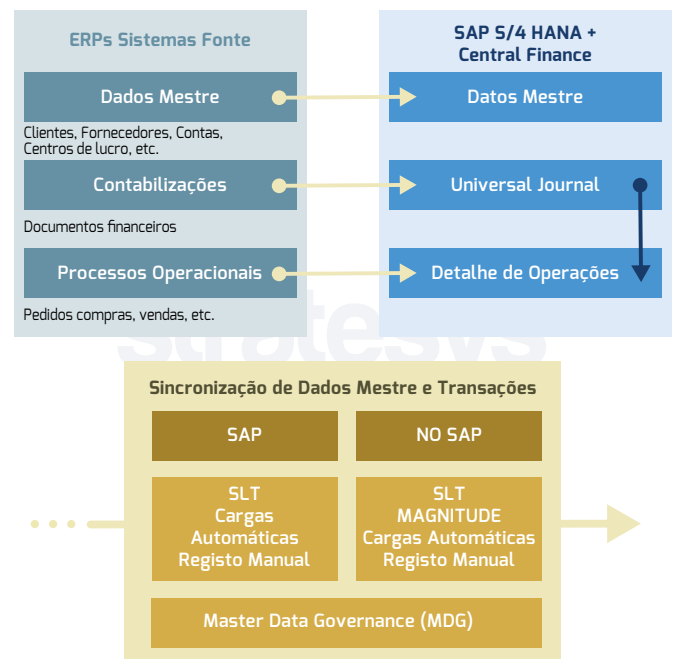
ERPs Sistemas Fonte

Dados Mestre

Clientes, Fornecedores, Contas, Centros de lucro, etc.

Contabilizações

Documentos financeiros

Processos Operacionais

Pedidos compras, vendas, etc.

SAP S/4 HANA + Central Finance

Datos Mestre

Universal Journal

Detalhe de Operações

stratesys

Sincronização de Dados Mestre e Transações

SAP

NO SAP

SLT
Cargas
Automáticas
Registo Manual

SLT
MAGNITUDE
Cargas Automáticas
Registo Manual

Master Data Governance (MDG)